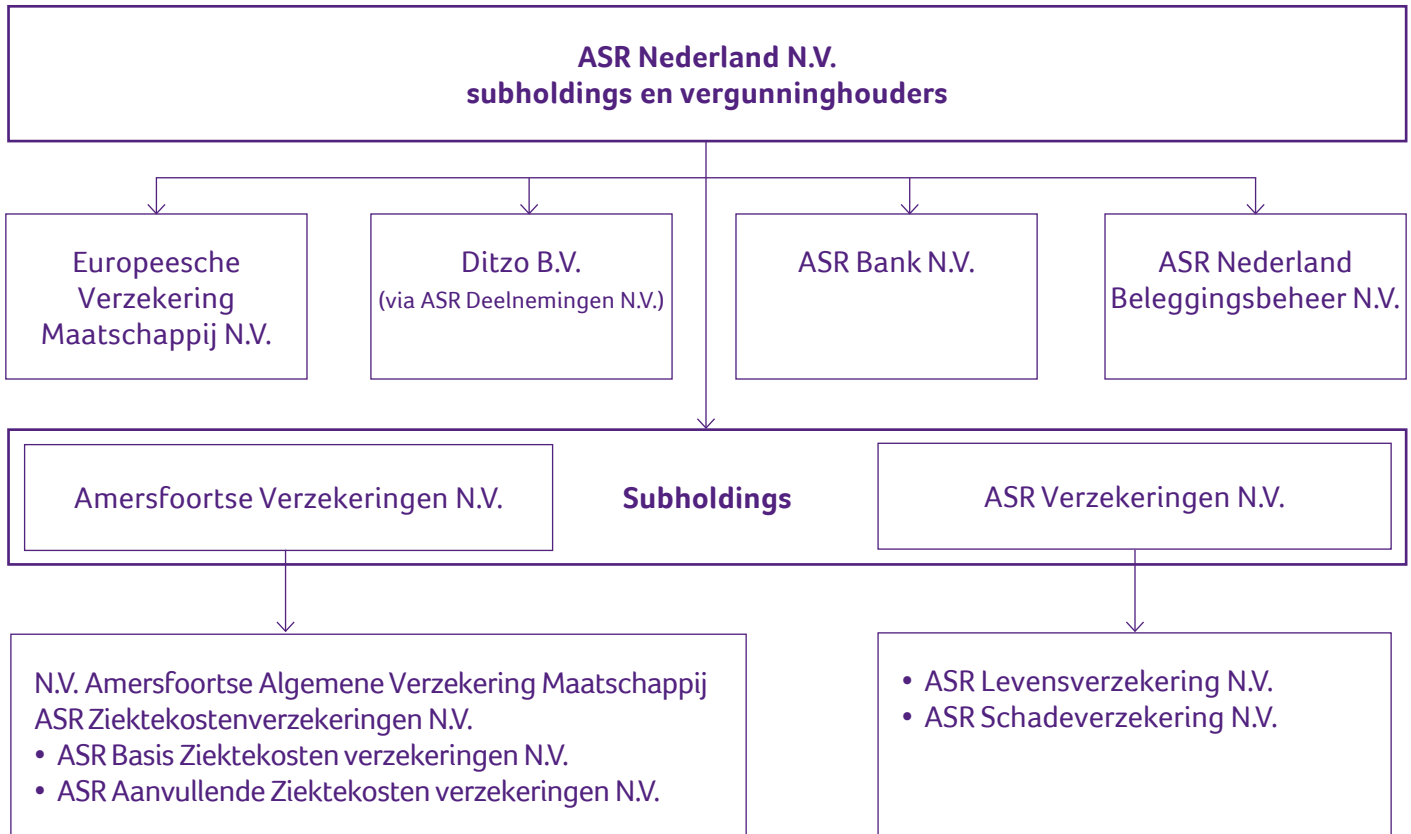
ASR Nederland N.V.
subholdings en vergunninghouders

Europeesche Verzekering Maatschappij N.V.

Ditzo B.V.
(via ASR Deelnemingen N.V.)

ASR Bank N.V.

ASR Nederland Beleggingsbeheer N.V.

Amersfoortse Verzekeringen N.V.

Subholdings

ASR Verzekeringen N.V.

N.V. Amersfoortse Algemene Verzekering Maatschappij
ASR Ziektekostenverzekeringen N.V.
• ASR Basis Ziektekosten verzekeringen N.V.
• ASR Aanvullende Ziektekosten verzekeringen N.V.

• ASR Levensverzekering N.V.
• ASR Schadeverzekering N.V.